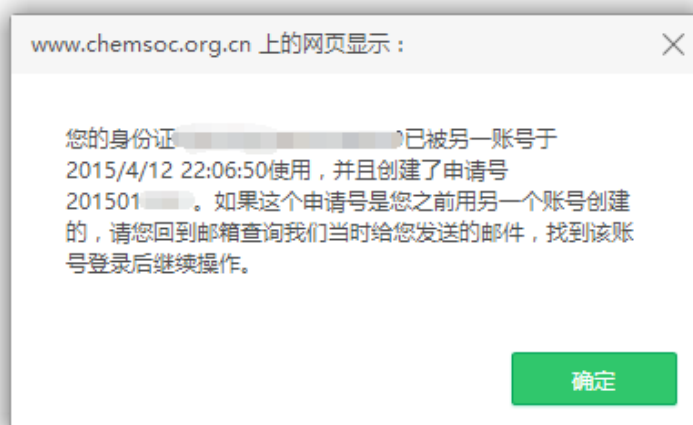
www.chemsoc.org.cn 上的网页显示：

您的身份证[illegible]已被另一账号于2015/4/12 22:06:50使用，并且创建了申请号201501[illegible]。如果这个申请号是您之前用另一个账号创建的，请您回到邮箱查询我们当时给您发送的邮件，找到该账号登录后继续操作。

确定